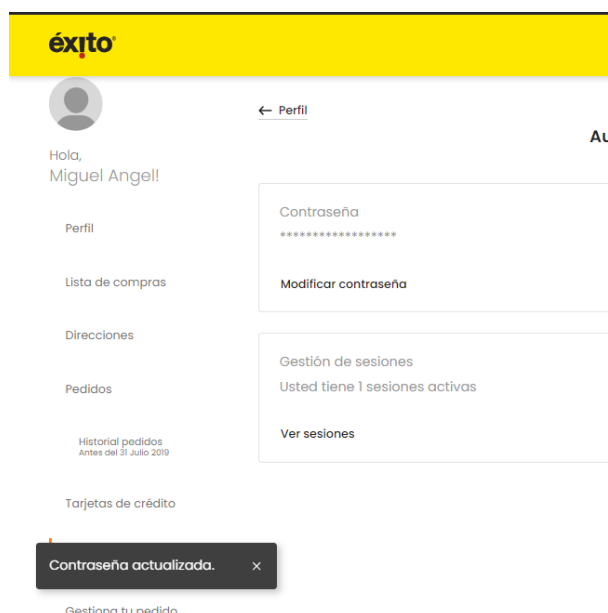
éxito

Hola,
Miguel Angel!

Perfil

Lista de compras

Direcciones

Pedidos

Historial pedidos
Antes del 31 Julio 2019

Tarjetas de crédito

Contraseña actualizada. ×

Gestiona tu pedido

← Perfil

Au

Contraseña
*****************

Modificar contraseña

Gestión de sesiones
Usted tiene 1 sesiones activas

Ver sesiones